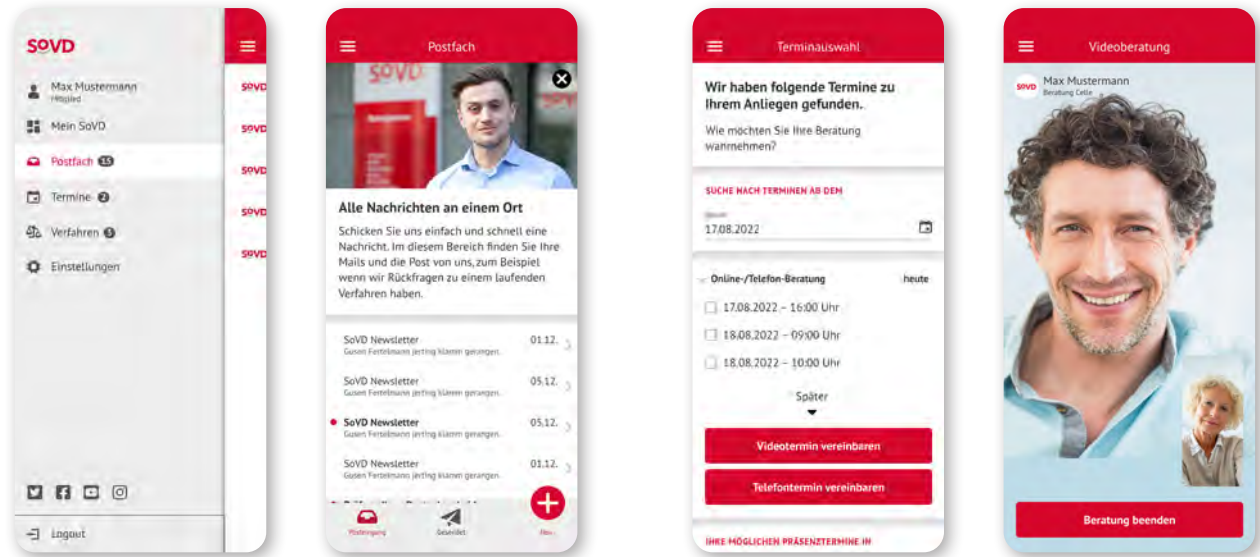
SoVD

Max Mustermann
Mitglied

Mein SoVD

Postfach 15

Termine 2

Verfahren 3

Einstellungen

Logout

SoVD
SoVD
SoVD
SoVD
SoVD

Postfach

SoVD

Alle Nachrichten an einem Ort

Schicken Sie uns einfach und schnell eine Nachricht. Im diesem Bereich finden Sie Ihre Mails und die Post von uns, zum Beispiel wenn wir Rückfragen zu einem laufenden Verfahren haben.

SoVD Newsletter 01.12.
Gusen Fertelmann jerting klamm gerangen.

SoVD Newsletter 05.12.
Gusen Fertelmann jerting klamm gerangen.

SoVD Newsletter 05.12.
Gusen Fertelmann jerting klamm gerangen.

SoVD Newsletter 01.12.
Gusen Fertelmann jerting klamm gerangen.

Posteingang
Gesendet
Neu

Terminauswahl

Wir haben folgende Termine zu Ihrem Anliegen gefunden.

Wie möchten Sie Ihre Beratung wahrnehmen?

SUCHE NACH TERMINEN AB DEM

Datum
17.08.2022

Online-/Telefon-Beratung heute

17.08.2022 – 16:00 Uhr

18.08.2022 – 09:00 Uhr

18.08.2022 – 10:00 Uhr

Später

Videotermin vereinbaren

Telefontermin vereinbaren

IHRE MÖGLICHEN PRÄSENZTERMINE IN

Videoberatung

SoVD Max Mustermann
Beratung Celle

Beratung beenden